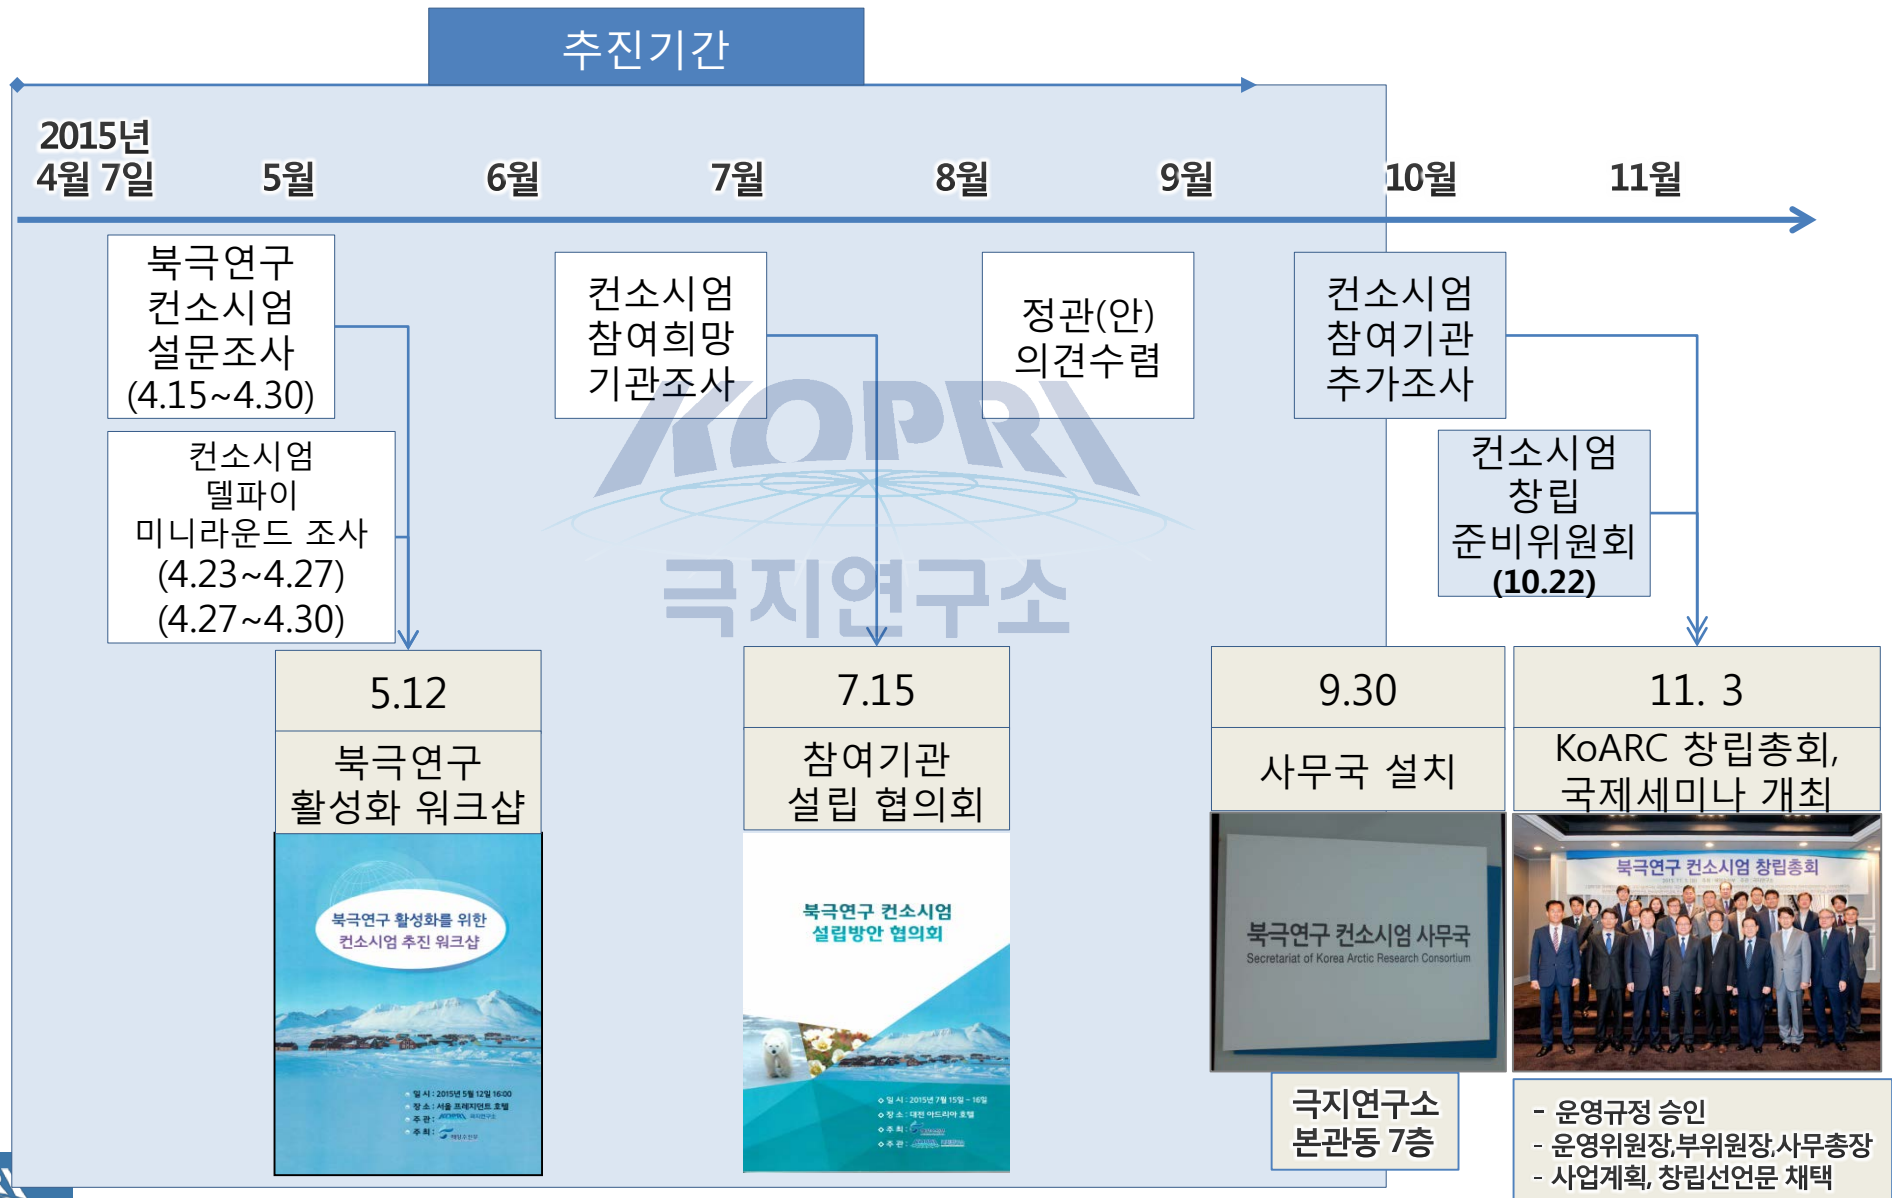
추진기간

2015년
4월 7일

5월

6월

7월

8월

9월

10월

11월

북극연구
컨소시엄
설문조사
(4.15~4.30)

컨소시엄
델파이
미니라운드 조사
(4.23~4.27)
(4.27~4.30)

컨소시엄
참여희망
기관조사

정관(안)
의견수렴

컨소시엄
참여기관
추가조사

컨소시엄
창립
준비위원회
(10.22)

KOPRI
극지연구소

5.12
북극연구
활성화 워크샵

북극연구 활성화를 위한
컨소시엄 추진 워크샵

7.15
참여기관
설립 협의회

북극연구 컨소시엄
설립방안 협의회

9.30
사무국 설치

북극연구 컨소시엄 사무국
Secretariat of Korea Arctic Research Consortium

극지연구소
본관동 7층

11. 3
KoARC 창립총회,
국제세미나 개최

북극연구 컨소시엄 창립총회

- 운영규정 승인
- 운영위원장,부위원장,사무총장
- 사업계획, 창립선언문 채택